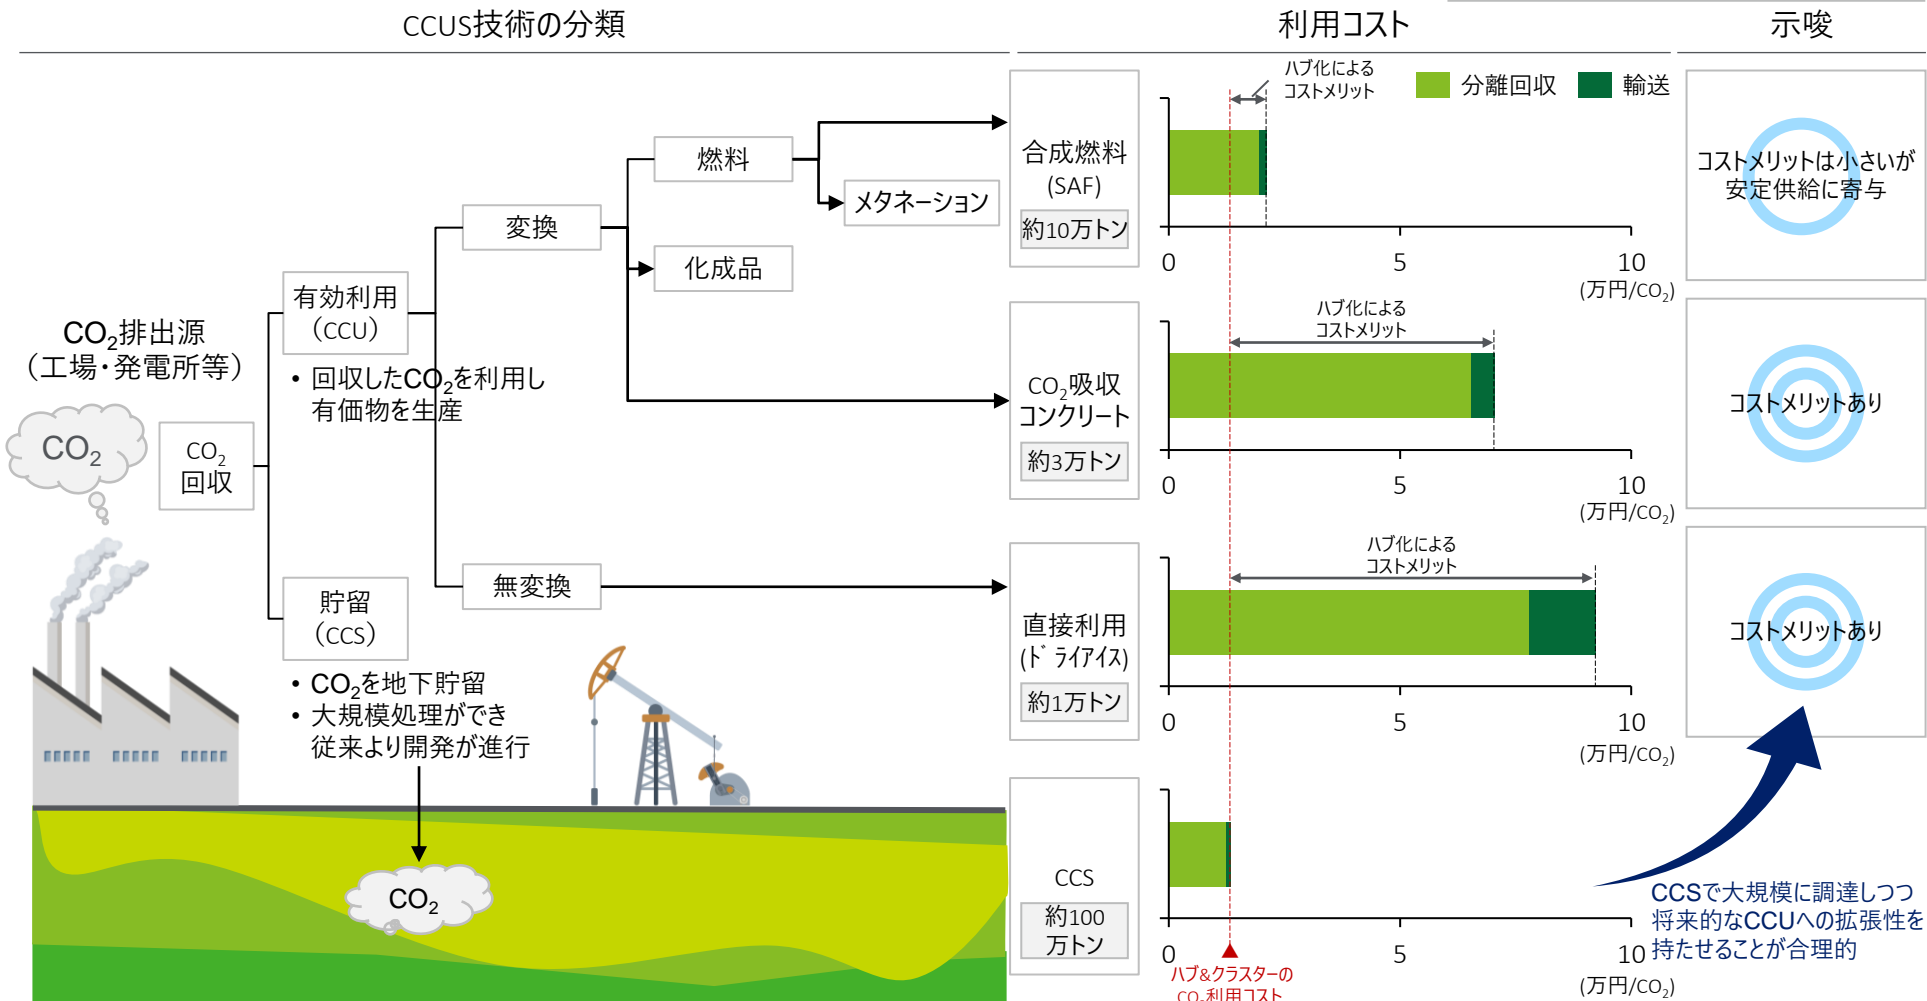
CCUS技術の分類

利用コスト

示唆

$CO_2$排出源
（工場・発電所等）

$CO_2$

$CO_2$
回収

有効利用
（CCU）

• 回収した$CO_2$を利用し
有価物を生産

変換

燃料

メタネーション

化成品

無変換

貯留
（CCS）

• $CO_2$を地下貯留
• 大規模処理ができ
従来より開発が進行

$CO_2$

合成燃料
(SAF)
約10万トン

$CO_2$吸収
コンクリート
約3万トン

直接利用
(ドライアイス)
約1万トン

CCS
約100
万トン

ハブ化による
コストメリット

分離回収　輸送

0　5　10
(万円/$CO_2$)

ハブ化による
コストメリット

0　5　10
(万円/$CO_2$)

ハブ化による
コストメリット

0　5　10
(万円/$CO_2$)

0　5　10
(万円/$CO_2$)

ハブ&クラスターの
$CO_2$利用コスト

コストメリットは小さいが
安定供給に寄与

コストメリットあり

コストメリットあり

CCSで大規模に調達しつつ
将来的なCCUへの拡張性を
持たせることが合理的